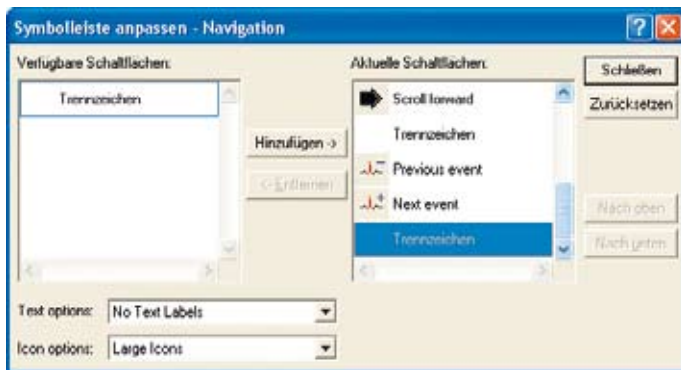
Symbolleiste anpassen - Navigation

Verfügbare Schaltflächen:

Trennzeichen

Hinzufügen ->

<- Entfernen

Aktuelle Schaltflächen:

Scroll forward

Trennzeichen

Previous event

Next event

Trennzeichen

Schließen

Zurücksetzen

Nach oben

Nach unten

Text options: No Text Labels

Icon options: Large Icons